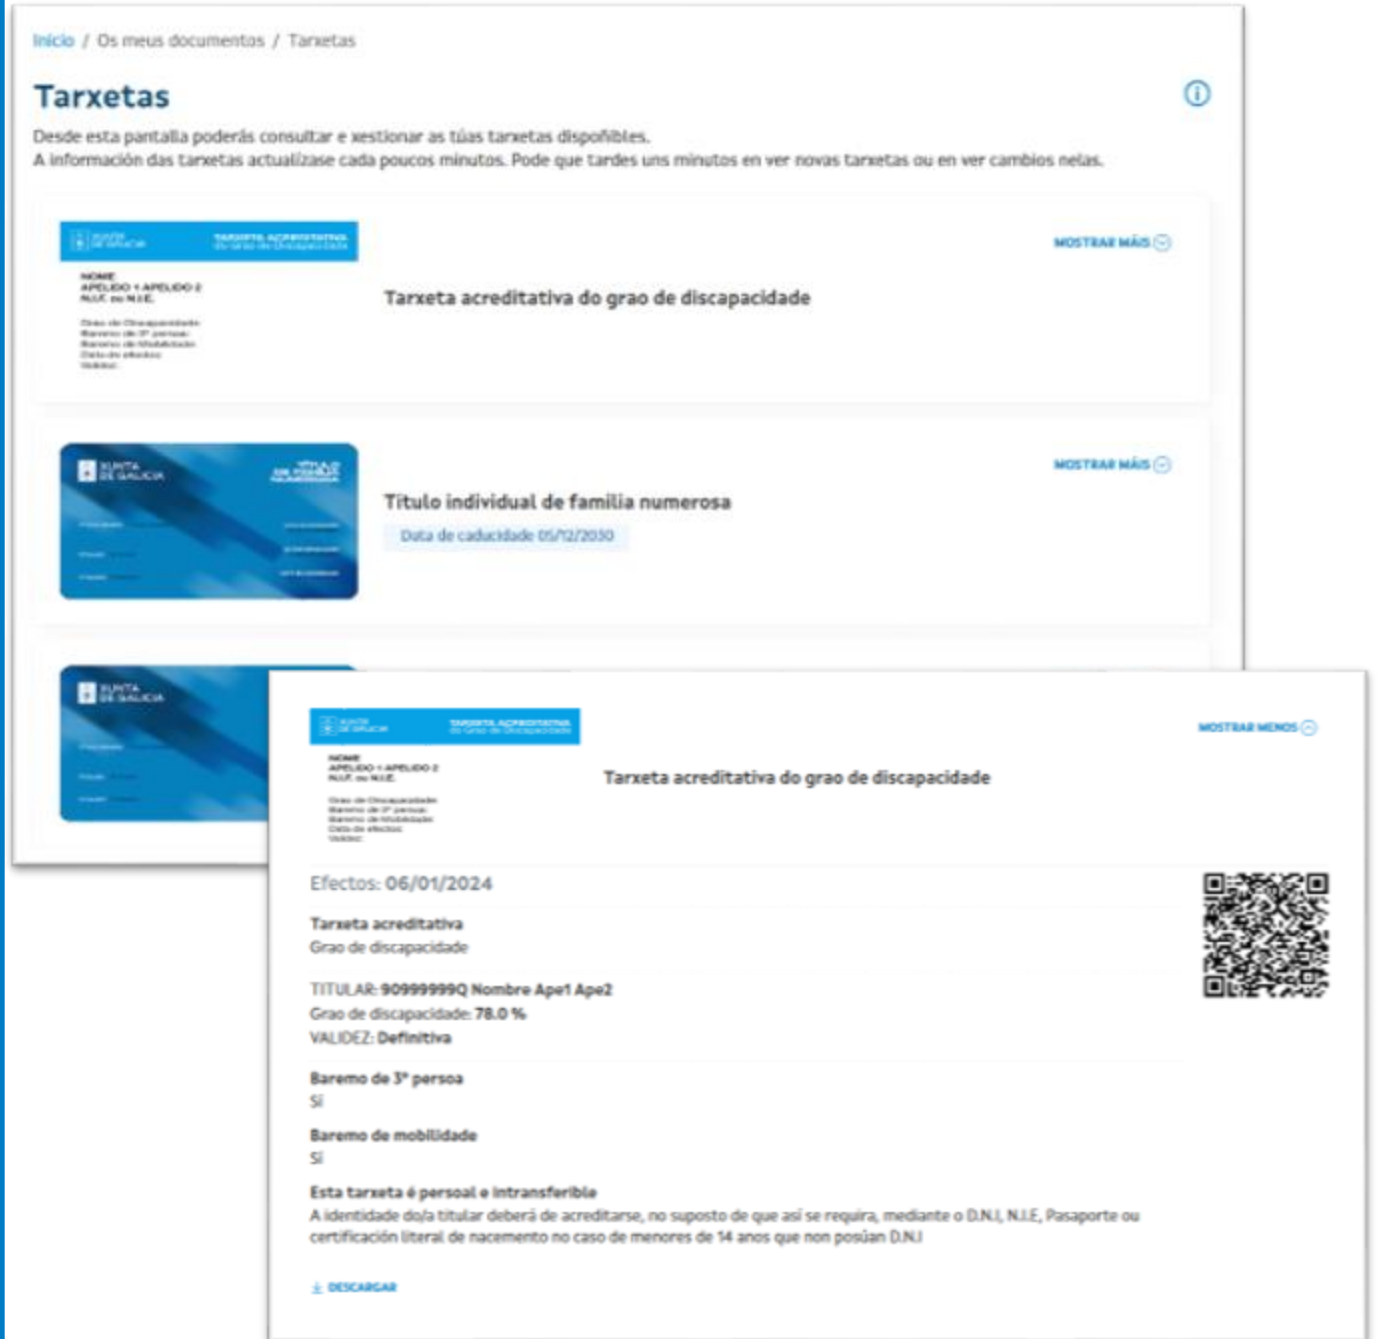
Inicio / Os meus documentos / Tarxetas

Tarxetas

Desde esta pantalla poderás consultar e xestionar as túas tarxetas dispoñibles.
A información das tarxetas actualízase cada poucos minutos. Pode que tardes uns minutos en ver novas tarxetas ou en ver cambios nelas.

XUNTA DE GALICIA TARXETA ACREDITATIVA do Grao de Discapacidade

NOME
APELIDO 1 APELIDO 2
N.I.F. ou N.I.E.

Grao de Discapacidade
Baremo de 3ª persoa
Baremo de Mobilidade
Data de efectos
Validez

Tarxeta acreditativa do grao de discapacidade

MOSTRAR MÁIS

XUNTA DE GALICIA TÍTULO DE FAMILIA NUMEROSA

Título individual de familia numerosa

Data de caducidade 05/12/2030

MOSTRAR MÁIS

XUNTA DE GALICIA

XUNTA DE GALICIA TARXETA ACREDITATIVA do Grao de Discapacidade

NOME
APELIDO 1 APELIDO 2
N.I.F. ou N.I.E.

Grao de Discapacidade
Baremo de 3ª persoa
Baremo de Mobilidade
Data de efectos
Validez

Tarxeta acreditativa do grao de discapacidade

MOSTRAR MENOS

Efectos: 06/01/2024

Tarxeta acreditativa
Grao de discapacidade

TITULAR: 90999999Q Nombre Ape1 Ape2
Grao de discapacidade: 78.0 %
VALIDEZ: Definitiva

Baremo de 3ª persoa
Si

Baremo de mobilidade
Si

Esta tarxeta é persoal e intransferible
A identidade do/a titular deberá de acreditarse, no suposto de que así se requira, mediante o D.N.I, N.I.E, Pasaporte ou certificación literal de nacemento no caso de menores de 14 anos que non posúan D.N.I

DESCARGAR